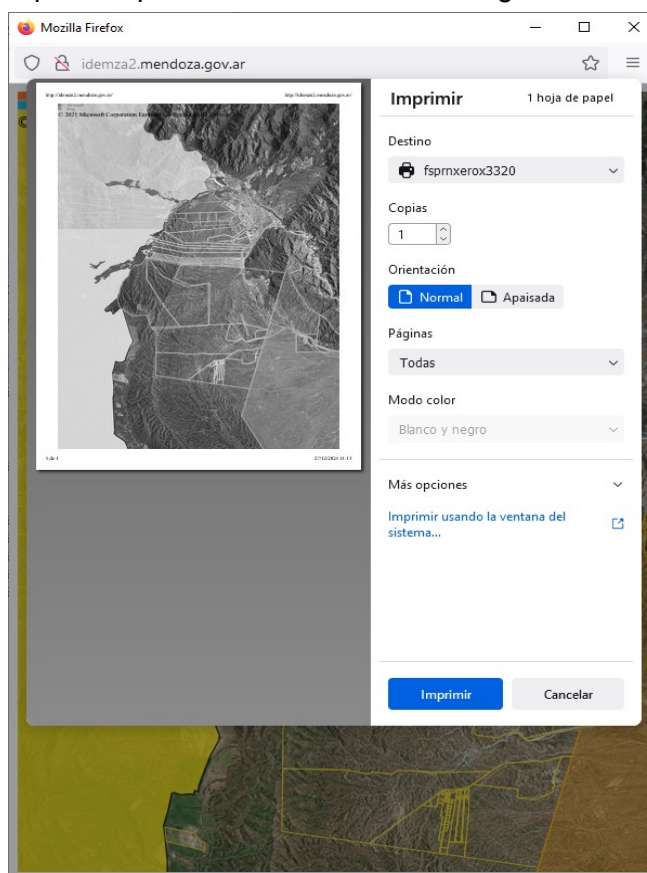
Mozilla Firefox

idemza2.mendoza.gov.ar

http://idemza2.mendoza.gov.ar/

http://idemza2.mendoza.gov.ar/

© 2021 Microsoft Corporation Earthstar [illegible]

1 de 1

27/12/2021 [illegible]

Imprimir

1 hoja de papel

Destino

fsprnxerox3320

Copias

1

Orientación

Normal

Apaisada

Páginas

Todas

Modo color

Blanco y negro

Más opciones

Imprimir usando la ventana del sistema...

Imprimir

Cancelar